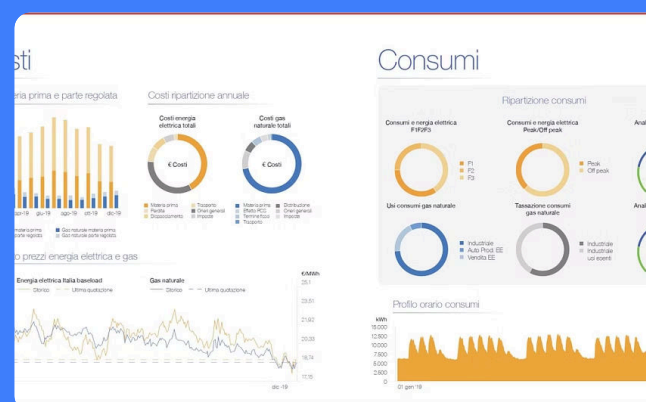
sti

eria prima e parte regolata

giu-19 ago-19 ott-19 dic-19

ateria prima parte regolata
Gas naturale materia prima
Gas naturale parte regolata

Costi ripartizione annuale

Costi energia elettrica totali

€ Costi

Materia prima
Perdite
Dispacciamento
Trasporto
Oneri generali
Imposte

Costi gas naturale totali

€ Costi

Materia prima
Effetto PCS
Termine fisso
Trasporto
Distribuzione
Oneri generali
Imposte

o prezzi energia elettrica e gas

Energia elettrica Italia baseload
Storico
Ultima quotazione

Gas naturale
Storico
Ultima quotazione

€/MWh
25,1
23,51
21,92
20,33
18,74
17,15

dic-19

Consumi

Ripartizione consumi

Consumi e nergia elettrica F1F2F3

F1
F2
F3

Consumi e nergia elettrica Peak/Off peak

Peak
Off peak

Anal

Usi consumi gas naturale

Industriale
Auto Prod. EE
Vendita EE

Tassazione consumi gas naturale

Industriale
Industriale usi esenti

Anal

Profilo orario consumi

kWh
15.000
12.500
10.000
7.500
5.000
2.500
0

01 gen 19